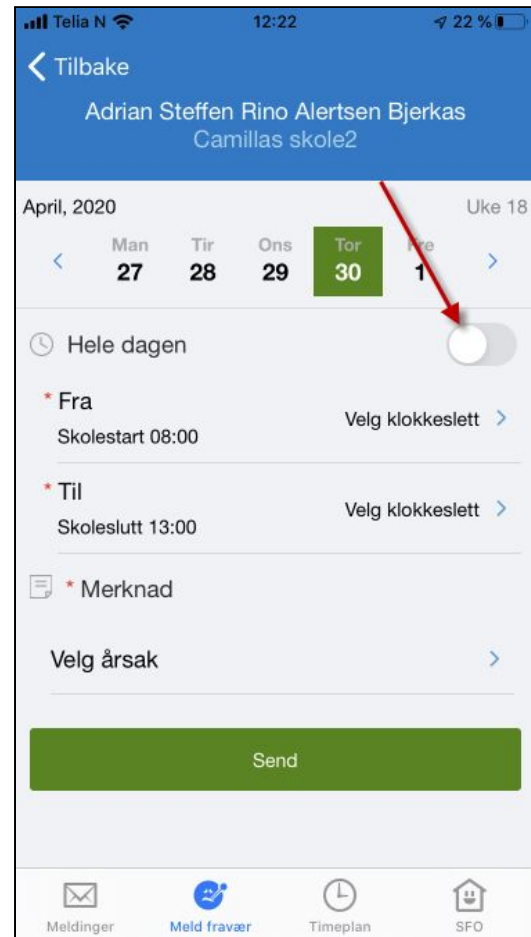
Telia N 12:22 22 %

< Tilbake

Adrian Steffen Rino Alertsen Bjerkas
Camillas skole2

April, 2020 Uke 18

| Man | Tir | Ons | Tor | Fre |
|---|---|---|---|---|
| 27 | 28 | 29 | 30 | 1 |

Hele dagen

* Fra
Skolestart 08:00
Velg klokkeslett >

* Til
Skoleslutt 13:00
Velg klokkeslett >

* Merknad

Velg årsak >

Send

Meldinger Meld fravær Timeplan SFO